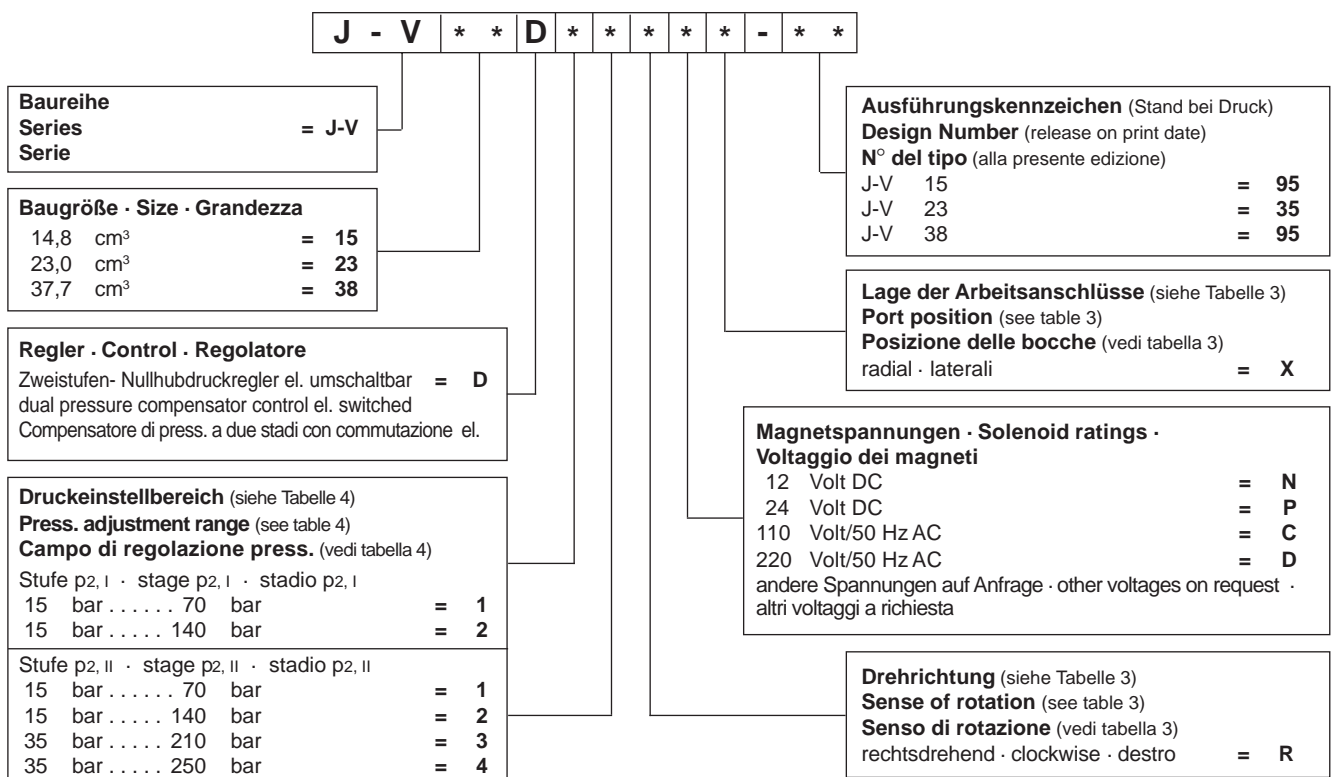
| J - V | * | * | D | * | * | * | * | * | - | * | * |
|---|---|---|---|---|---|---|---|---|---|---|---|

**Baureihe**
**Series** = **J-V**
**Serie**

**Baugröße · Size · Grandezza**
14,8 cm³ = **15**
23,0 cm³ = **23**
37,7 cm³ = **38**

**Regler · Control · Regolatore**
Zweistufen- Nullhubdruckregler el. umschaltbar = **D**
dual pressure compensator control el. switched
Compensatore di press. a due stadi con commutazione el.

**Druckeinstellbereich** (siehe Tabelle 4)
**Press. adjustment range** (see table 4)
**Campo di regolazione press.** (vedi tabella 4)
Stufe $p_{2, I}$ · stage $p_{2, I}$ · stadio $p_{2, I}$
15 bar . . . . . . 70 bar = **1**
15 bar . . . . . 140 bar = **2**
Stufe $p_{2, II}$ · stage $p_{2, II}$ · stadio $p_{2, II}$
15 bar . . . . . . 70 bar = **1**
15 bar . . . . . 140 bar = **2**
35 bar . . . . . 210 bar = **3**
35 bar . . . . . 250 bar = **4**

**Ausführungskennzeichen** (Stand bei Druck)
**Design Number** (release on print date)
**N° del tipo** (alla presente edizione)
J-V 15 = **95**
J-V 23 = **35**
J-V 38 = **95**

**Lage der Arbeitsanschlüsse** (siehe Tabelle 3)
**Port position** (see table 3)
**Posizione delle bocche** (vedi tabella 3)
radial · laterali = **X**

**Magnetspannungen · Solenoid ratings ·**
**Voltaggio dei magneti**
12 Volt DC = **N**
24 Volt DC = **P**
110 Volt/50 Hz AC = **C**
220 Volt/50 Hz AC = **D**
andere Spannungen auf Anfrage · other voltages on request · altri voltaggi a richiesta

**Drehrichtung** (siehe Tabelle 3)
**Sense of rotation** (see table 3)
**Senso di rotazione** (vedi tabella 3)
rechtsdrehend · clockwise · destro = **R**